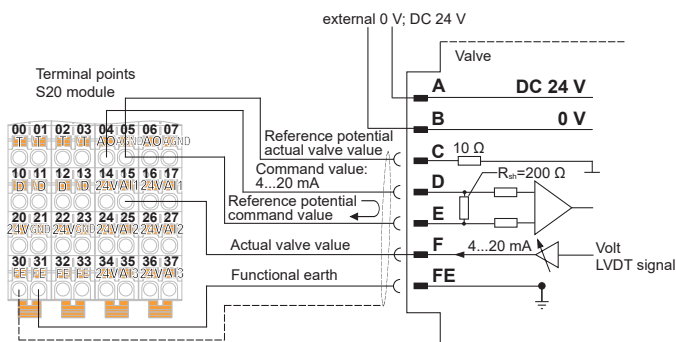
external 0 V; DC 24 V

Valve

Terminal points S20 module

| 00 | 01 | 02 | 03 | 04 | 05 | 06 | 07 |
|---|---|---|---|---|---|---|---|
| TI | TI | TI | TI | AO | AGND | AO | AGND |
| 10 | 11 | 12 | 13 | 14 | 15 | 16 | 17 |
| ID | ID | ID | ID | 24V | AI1 | 24V | AI1 |
| 20 | 21 | 22 | 23 | 24 | 25 | 26 | 27 |
| 24V | GND | 24V | GND | 24V | AI2 | 24V | AI2 |
| 30 | 31 | 32 | 33 | 34 | 35 | 36 | 37 |
| FE | FE | FE | FE | 24V | AI3 | 24V | AI3 |

Reference potential actual valve value

Command value: 4...20 mA

Reference potential command value

Actual valve value

Functional earth

A DC 24 V

B 0 V

C 10 Ω

D $R_{sh}$=200 Ω

E

F 4...20 mA

FE

Volt LVDT signal